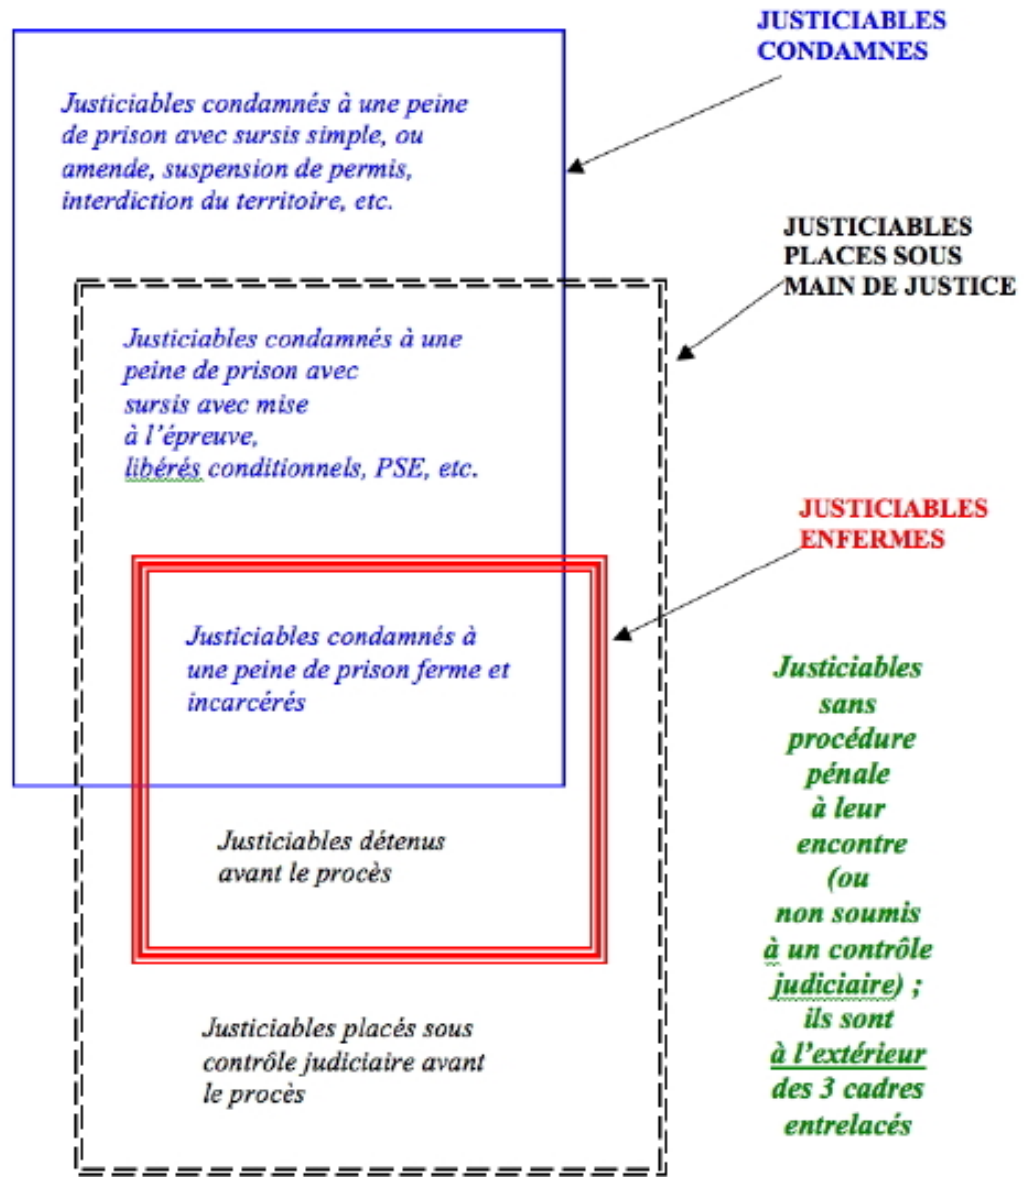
JUSTICIABLES CONDAMNES

Justiciables condamnés à une peine de prison avec sursis simple, ou amende, suspension de permis, interdiction du territoire, etc.

JUSTICIABLES PLACES SOUS MAIN DE JUSTICE

Justiciables condamnés à une peine de prison avec sursis avec mise à l'épreuve, libérés conditionnels, PSE, etc.

JUSTICIABLES ENFERMES

Justiciables condamnés à une peine de prison ferme et incarcérés

Justiciables détenus avant le procès

Justiciables placés sous contrôle judiciaire avant le procès

Justiciables sans procédure pénale à leur encontre (ou non soumis à un contrôle judiciaire) ; ils sont à l'extérieur des 3 cadres entrelacés